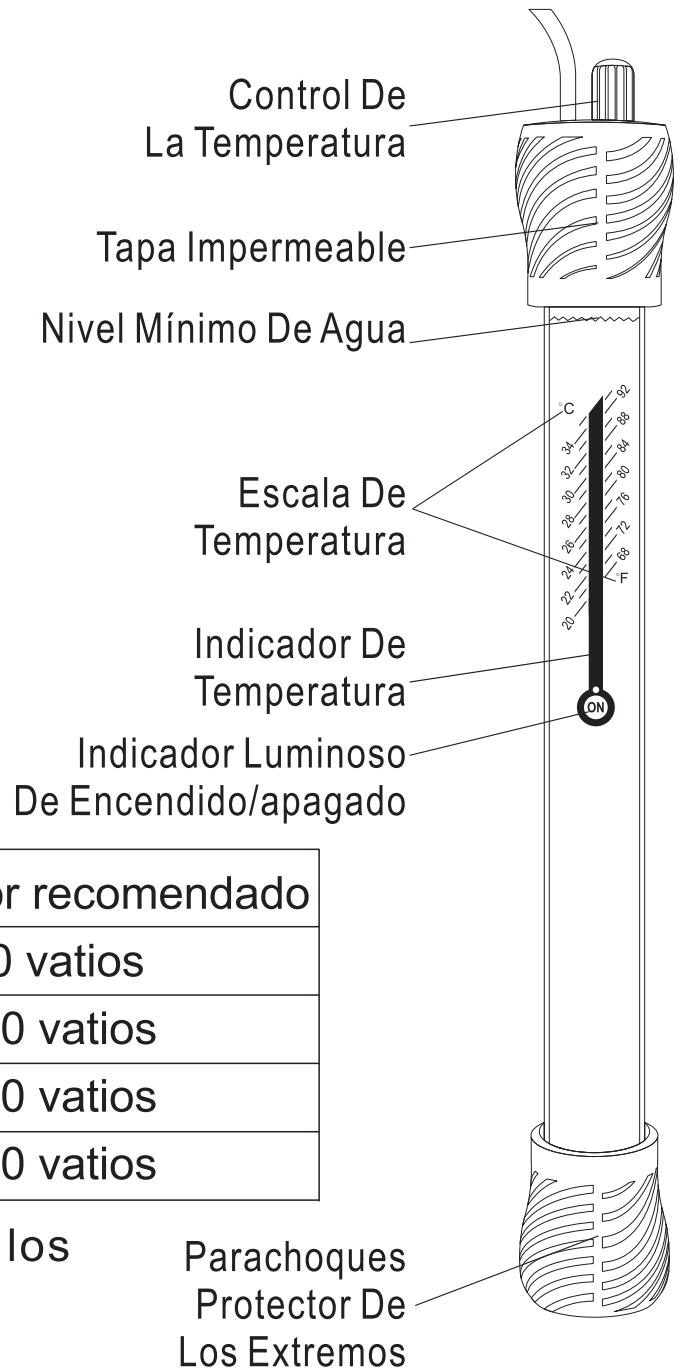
Control De La Temperatura

Tapa Impermeable

Nivel Mínimo De Agua

°C 34 32 30 28 26 24 22 20

92 88 84 80 76 72 68 °F

Escala De Temperatura

Indicador De Temperatura

ON

Indicador Luminoso De Encendido/apagado

| r recomendado |
|---|
| 0 vatios |
| 0 vatios |
| 0 vatios |
| 0 vatios |

los

Parachoques Protector De Los Extremos